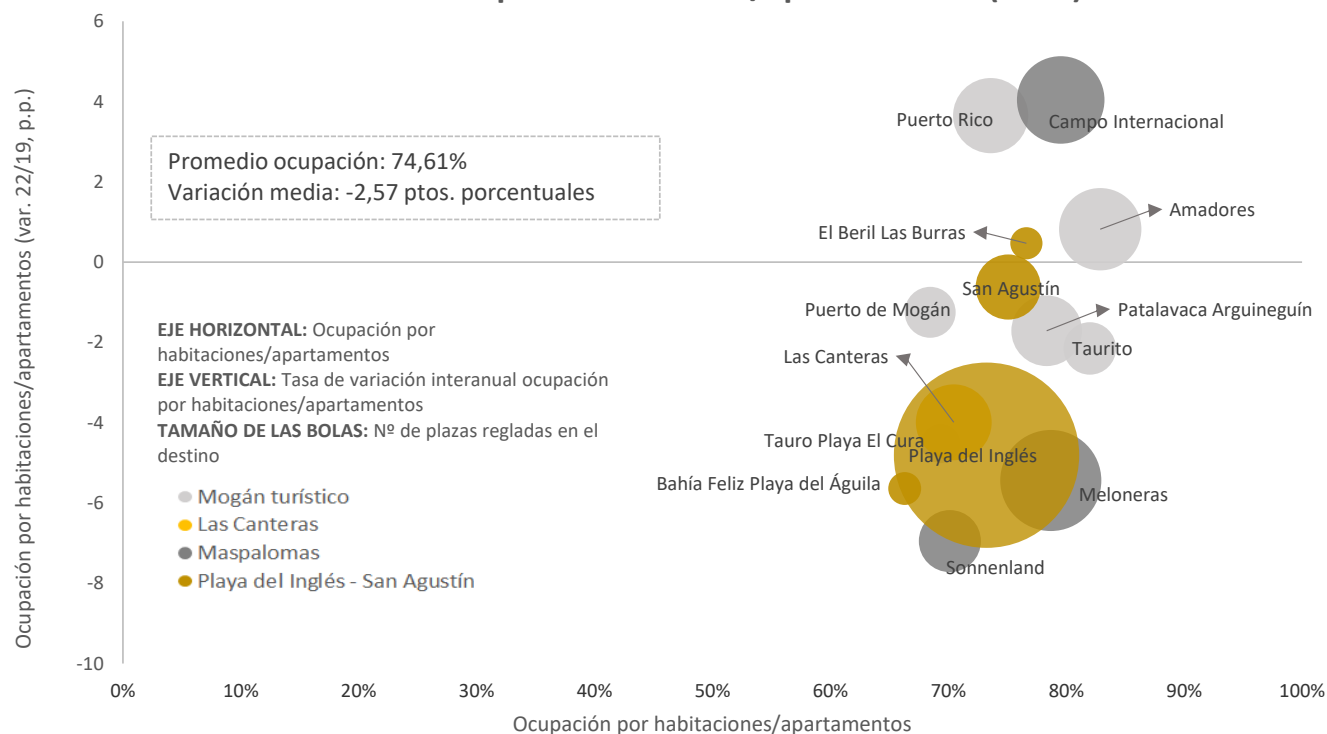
6
4
2
0
-2
-4
-6
-8
-10

Ocupación por habitaciones/apartamentos (var. 22/19, p.p.)

Promedio ocupación: 74,61%
Variación media: -2,57 ptos. porcentuales

Puerto Rico
Campo Internacional
Amadores
El Beril Las Burras
San Agustín
Puerto de Mogán
Patalavaca Arguineguín
Taurito
Las Canteras
Tauro Playa El Cura
Playa del Inglés
Bahía Feliz Playa del Águila
Meloneras
Sonnenland

**EJE HORIZONTAL:** Ocupación por habitaciones/apartamentos
**EJE VERTICAL:** Tasa de variación interanual ocupación por habitaciones/apartamentos
**TAMAÑO DE LAS BOLAS:** Nº de plazas regladas en el destino

Mogán turístico
Las Canteras
Maspalomas
Playa del Inglés - San Agustín

0% 10% 20% 30% 40% 50% 60% 70% 80% 90% 100%

Ocupación por habitaciones/apartamentos